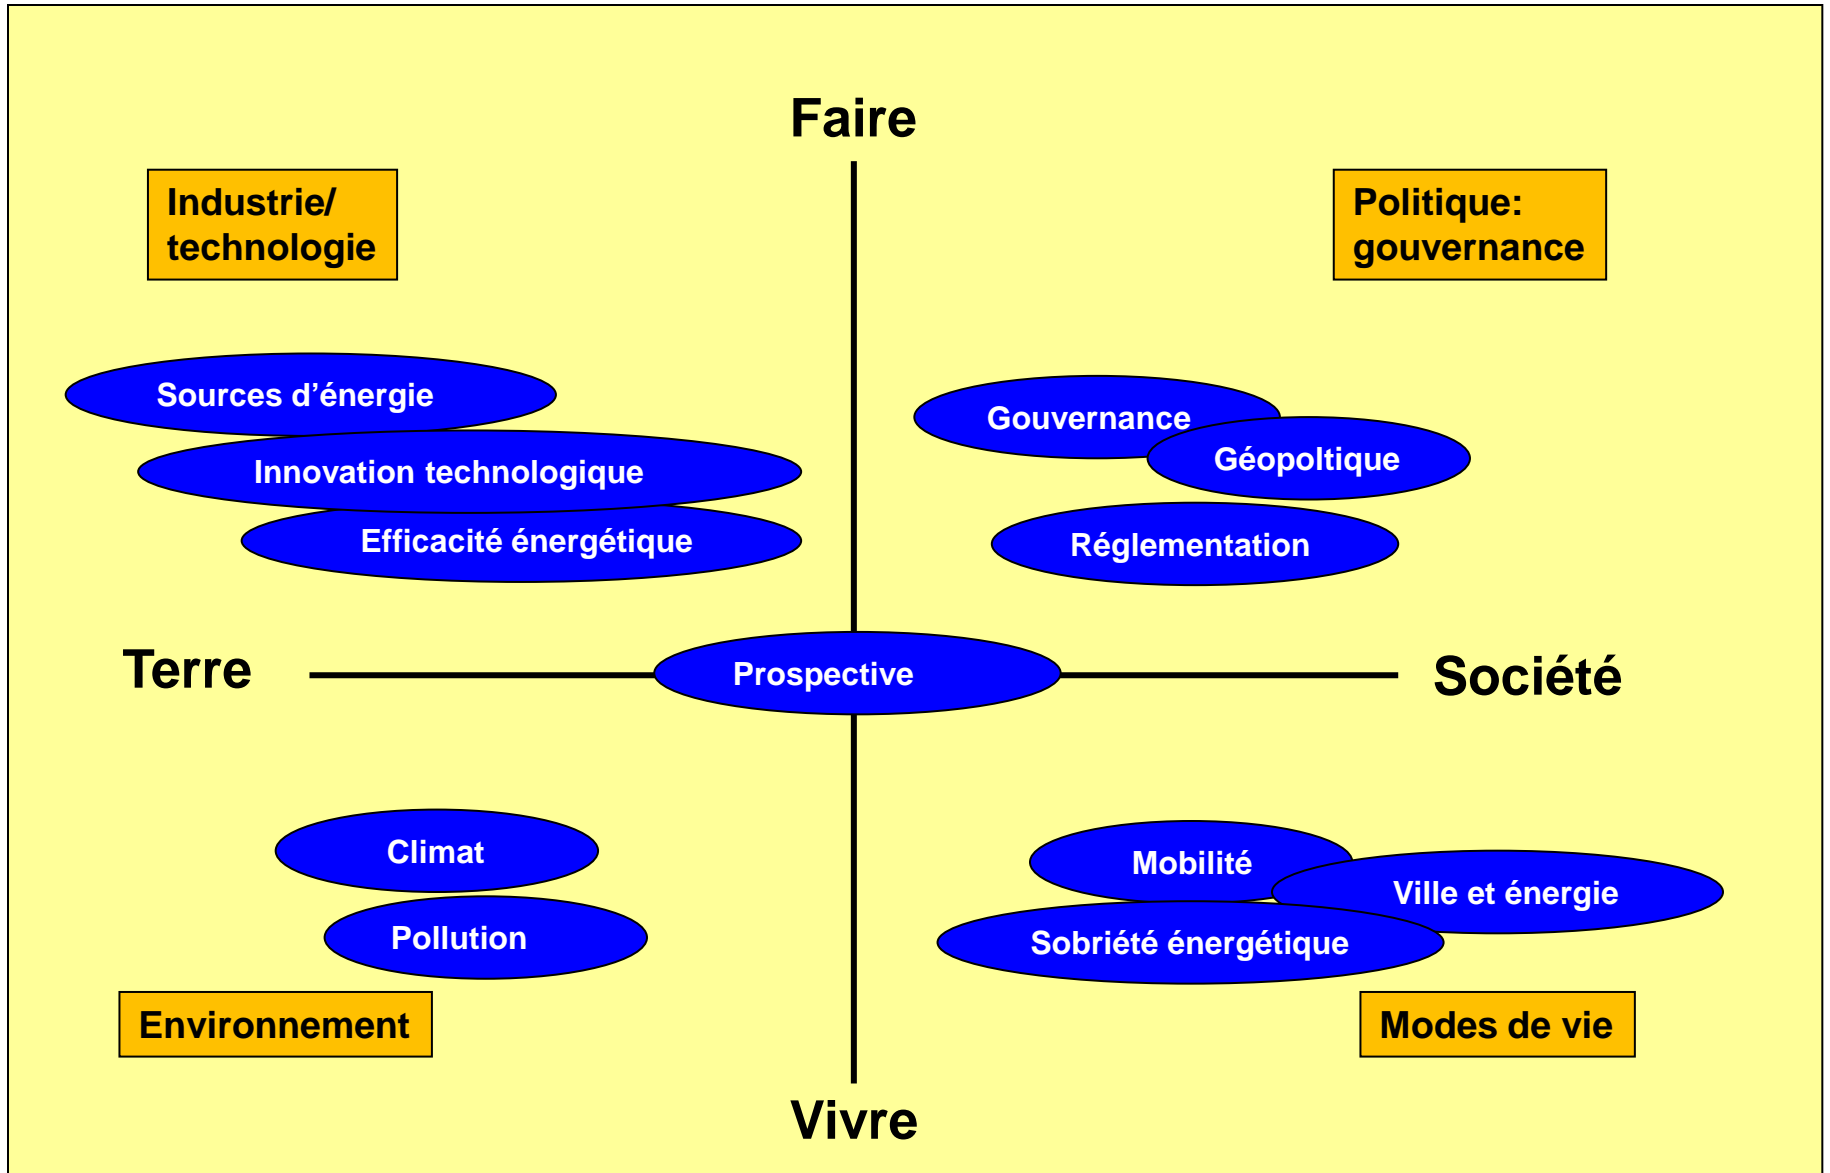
Faire

Industrie/ technologie

Politique: gouvernance

Sources d’énergie

Innovation technologique

Efficacité énergétique

Gouvernance

Géopoltique

Réglementation

Terre

Prospective

Société

Climat

Pollution

Mobilité

Ville et énergie

Sobriété énergétique

Environnement

Modes de vie

Vivre